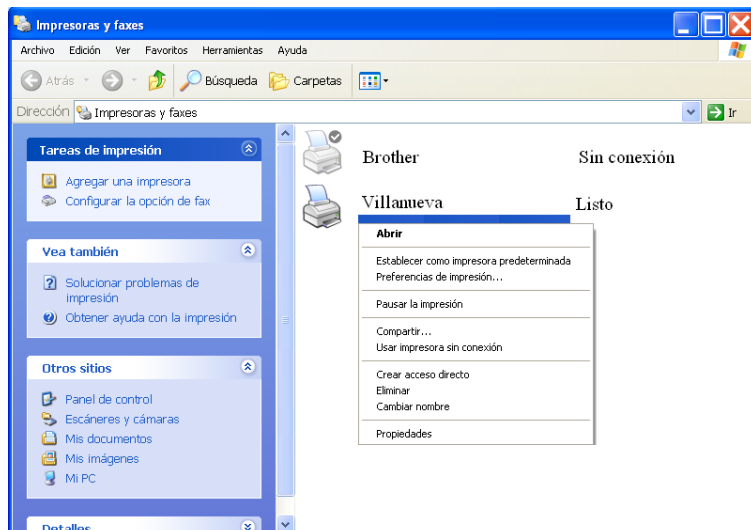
Impresoras y faxes

Archivo Edición Ver Favoritos Herramientas Ayuda

Atrás Búsqueda Carpetas

Dirección Impresoras y faxes Ir

Tareas de impresión

Agregar una impresora
Configurar la opción de fax

Vea también

Solucionar problemas de impresión
Obtener ayuda con la impresión

Otros sitios

Panel de control
Escáneres y cámaras
Mis documentos
Mis imágenes
Mi PC

Detalles

Brother Sin conexión

Villanueva Listo

Abrir

Establecer como impresora predeterminada
Preferencias de impresión...

Pausar la impresión

Compartir...
Usar impresora sin conexión

Crear acceso directo
Eliminar
Cambiar nombre

Propiedades